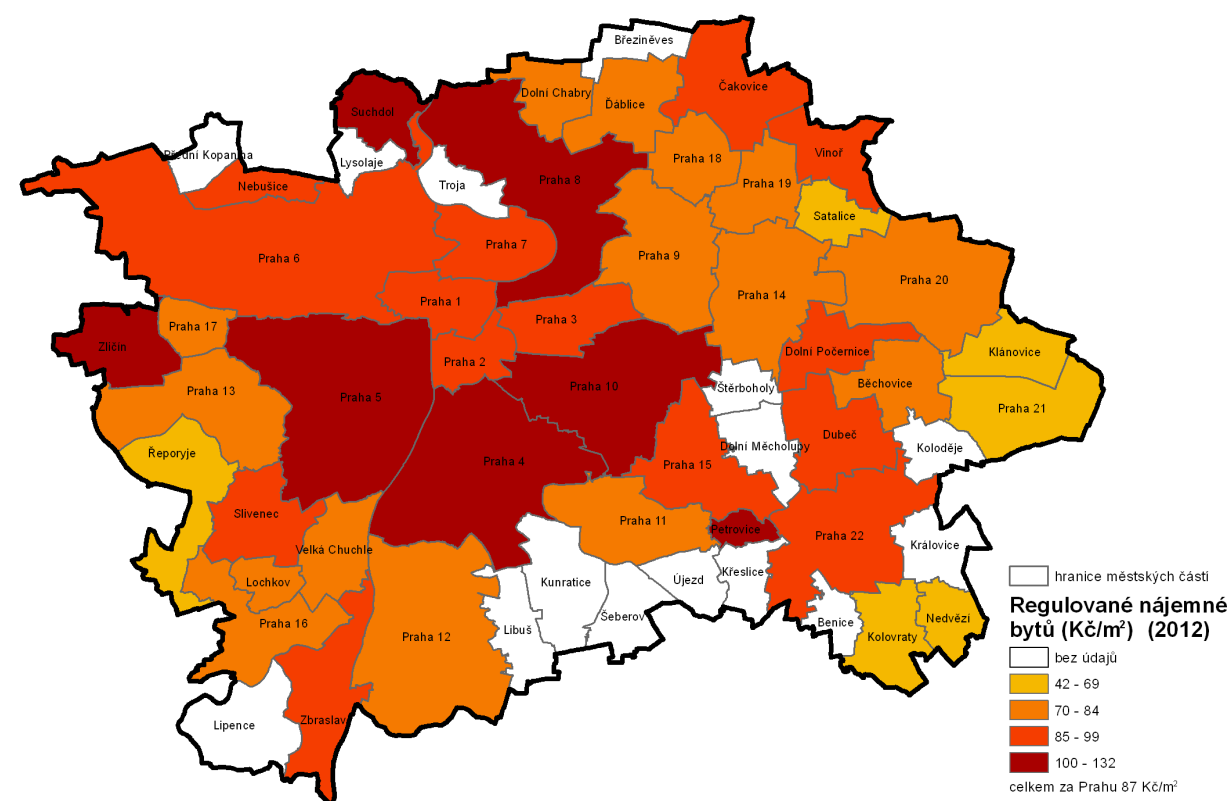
Březiněves
Dolní Chabry
Ďáblice
Čakovice
Suchdol
Přední Kopanina
Lysolaje
Praha 18
Vinoř
Nebušice
Troja
Praha 8
Praha 19
Satalice
Praha 7
Praha 6
Praha 9
Praha 20
Praha 14
Praha 1
Praha 3
Praha 17
Zličín
Klánovice
Dolní Počernice
Praha 2
Praha 10
Běchovice
Praha 13
Štěrboholy
Praha 5
Praha 21
Dolní Měcholupy
Dubeč
Koloděje
Řeporyje
Praha 4
Praha 15
Slivenec
Praha 11
Petrovice
Praha 22
Velká Chuchle
Královice
Lochkov
Kunratice
Újezd
Křeslice
Šeberov
Praha 16
Libuš
Benice
Praha 12
Nedvězí
Kolovraty
Lipence
Zbraslav

hranice městských částí
Regulované nájemné bytů (Kč/m$^2$) (2012)
bez údajů
42 - 69
70 - 84
85 - 99
100 - 132
celkem za Prahu 87 Kč/m$^2$